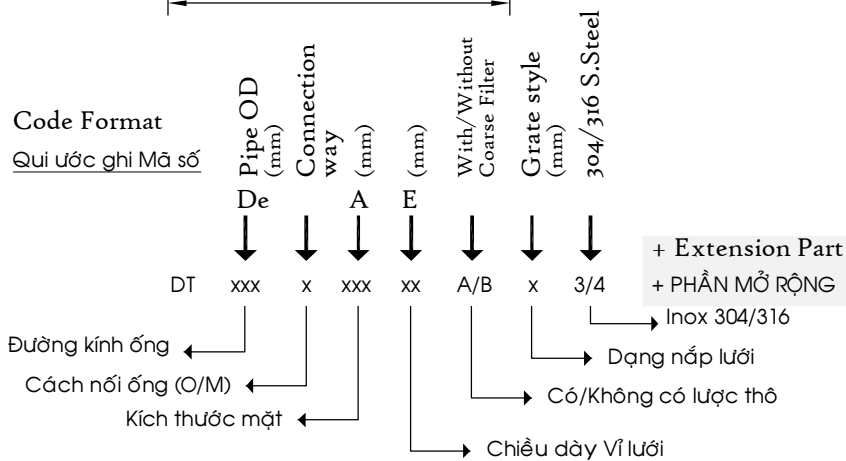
Code Format
Qui ước ghi Mã số

Pipe OD (mm)
Connection way
(mm)
(mm)
With/Without Coarse Filter
Grate style (mm)
304/316 S.Steel

De
A
E

+ Extension Part
+ PHẦN MỞ RỘNG

DT xxx x xxx xx A/B x 3/4

Inox 304/316
Đường kính ống
Dạng nắp lưới
Cách nối ống (O/M)
Có/Không có lược thô
Kích thước mặt
Chiều dày Vỉ lưới